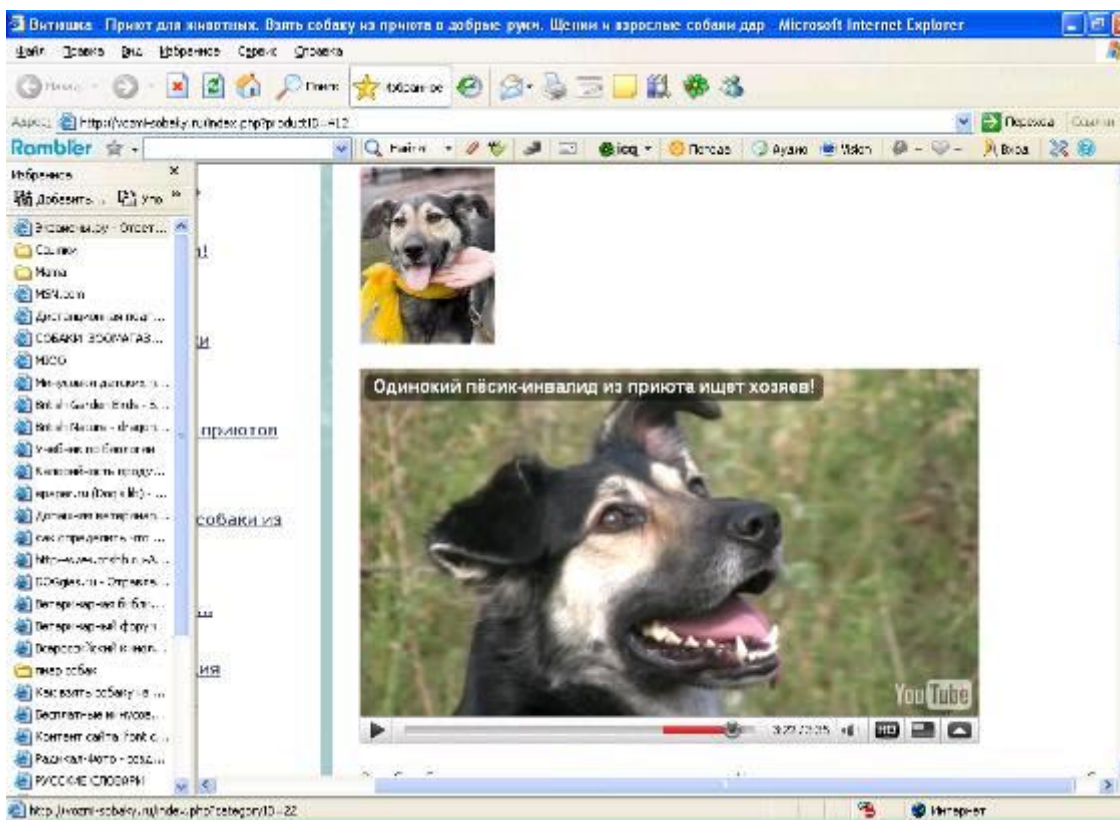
Витишка Приют для животных. Взять собаку из приюта в добрые руки. Щенки и взрослые собаки дар Microsoft Internet Explorer

Файл Правка Вид Избранное Сервис Справка

Назад Поиск Избранное

Адрес http://vozmi-sobaky.ru/index.php?productID=412 Переход Ссылки

Rambler Найти icq Погода Аудио Vision Вход

Избранное
Добавить... Упо
Экзамены.ру - Ответ...
Ссылки
Мама
MSN.com
Дистанционная подг...
СОБАКИ ЗООМАГАЗ...
МЭСО
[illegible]
British Garden Birds - S...
British Nature - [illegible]
Учебник по биологии
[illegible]
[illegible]
Домашняя ветеринар...
как определить что ...
http://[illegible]
DOGgies.ru - Порода...
Ветеринарная библ...
Ветеринарный форум
Всероссийский кинол...
мир собак
Как взять собаку из ...
Бесплатные минусов...
Контент сайта. Font c...
Радикал-Фото - созд...
РУССКИЕ СЛОВАРИ

приютов
собаки из
ия

Одинокий пёсик-инвалид из приюта ищет хозяев!

You Tube

3:22 / 3:25 HD

http://vozmi-sobaky.ru/index.php?categoryID=22

Интернет